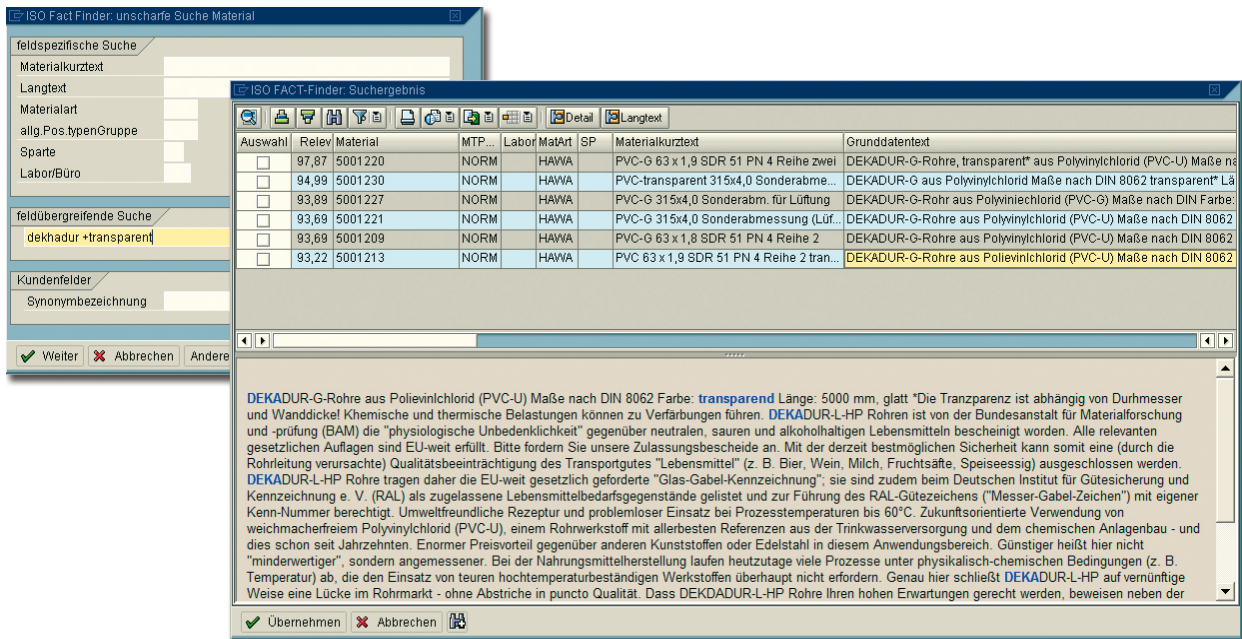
ISO Fact Finder: unscharfe Suche Material

feldspezifische Suche
Materialkurztext
Langtext
Materialart
allg.Pos.typenGruppe
Sparte
Labor/Büro

feldübergreifende Suche
dekhadur +transparent

Kundenfelder
Synonymbezeichnung

Weiter Abbrechen Andere

ISO FACT-Finder: Suchergebnis

Detail Langtext

| Auswahl | Relev | Material | MTP... | Labor | MatArt | SP | Materialkurztext | Grunddatentext |
|---|---|---|---|---|---|---|---|---|
| | 97,87 | 5001220 | NORM | | HAWA | | PVC-G 63 x 1,9 SDR 51 PN 4 Reihe zwei | DEKADUR-G-Rohre, transparent* aus Polyvinylchlorid (PVC-U) Maße na |
| | 94,99 | 5001230 | NORM | | HAWA | | PVC-transparent 315x4,0 Sonderabme... | DEKADUR-G aus Polyvinylchlorid Maße nach DIN 8062 transparent* Lä |
| | 93,89 | 5001227 | NORM | | HAWA | | PVC-G 315x4,0 Sonderabm. für Lüftung | DEKADUR-G-Rohr aus Polyviniechlorid (PVC-G) Maße nach DIN 8062 Farbe: |
| | 93,69 | 5001221 | NORM | | HAWA | | PVC-G 315x4,0 Sonderabmessung (Lüf... | DEKADUR-G-Rohre aus Polyvinylchlorid (PVC-U) Maße nach DIN 8062 |
| | 93,69 | 5001209 | NORM | | HAWA | | PVC-G 63 x 1,8 SDR 51 PN 4 Reihe 2 | DEKADUR-G-Rohre aus Polyvinylchlorid (PVC-U) Maße nach DIN 8062 |
| | 93,22 | 5001213 | NORM | | HAWA | | PVC 63 x 1,9 SDR 51 PN 4 Reihe 2 tran... | DEKADUR-G-Rohre aus Polievinlchlorid (PVC-U) Maße nach DIN 8062 |

DEKADUR-G-Rohre aus Polievinlchlorid (PVC-U) Maße nach DIN 8062 Farbe: transparend Länge: 5000 mm, glatt *Die Tranzparenz ist abhängig von Durhmesser und Wanddicke! Khemische und thermische Belastungen können zu Verfärbungen führen. DEKADUR-L-HP Rohren ist von der Bundesanstalt für Materialforschung und -prüfung (BAM) die "physiologische Unbedenklichkeit" gegenüber neutralen, sauren und alkoholhaltigen Lebensmitteln bescheinigt worden. Alle relevanten gesetzlichen Auflagen sind EU-weit erfüllt. Bitte fordern Sie unsere Zulassungsbescheide an. Mit der derzeit bestmöglichen Sicherheit kann somit eine (durch die Rohrleitung verursachte) Qualitätsbeeinträchtigung des Transportgutes "Lebensmittel" (z. B. Bier, Wein, Milch, Fruchtsäfte, Speiseessig) ausgeschlossen werden. DEKADUR-L-HP Rohre tragen daher die EU-weit gesetzlich geforderte "Glas-Gabel-Kennzeichnung"; sie sind zudem beim Deutschen Institut für Gütesicherung und Kennzeichnung e. V. (RAL) als zugelassene Lebensmittelbedarfsgegenstände gelistet und zur Führung des RAL-Gütezeichens ("Messer-Gabel-Zeichen") mit eigener Kenn-Nummer berechtigt. Umweltfreundliche Rezeptur und problemloser Einsatz bei Prozesstemperaturen bis 60°C. Zukunftsorientierte Verwendung von weichmacherfreiem Polyvinylchlorid (PVC-U), einem Rohrwerkstoff mit allerbesten Referenzen aus der Trinkwasserversorgung und dem chemischen Anlagenbau - und dies schon seit Jahrzehnten. Enormer Preisvorteil gegenüber anderen Kunststoffen oder Edelstahl in diesem Anwendungsbereich. Günstiger heißt hier nicht "minderwertiger", sondern angemessener. Bei der Nahrungsmittelherstellung laufen heutzutage viele Prozesse unter physikalisch-chemischen Bedingungen (z. B. Temperatur) ab, die den Einsatz von teuren hochtemperaturbeständigen Werkstoffen überhaupt nicht erfordern. Genau hier schließt DEKADUR-L-HP auf vernünftige Weise eine Lücke im Rohrmarkt - ohne Abstriche in puncto Qualität. Dass DEKDADUR-L-HP Rohre Ihren hohen Erwartungen gerecht werden, beweisen neben der

Übernehmen Abbrechen